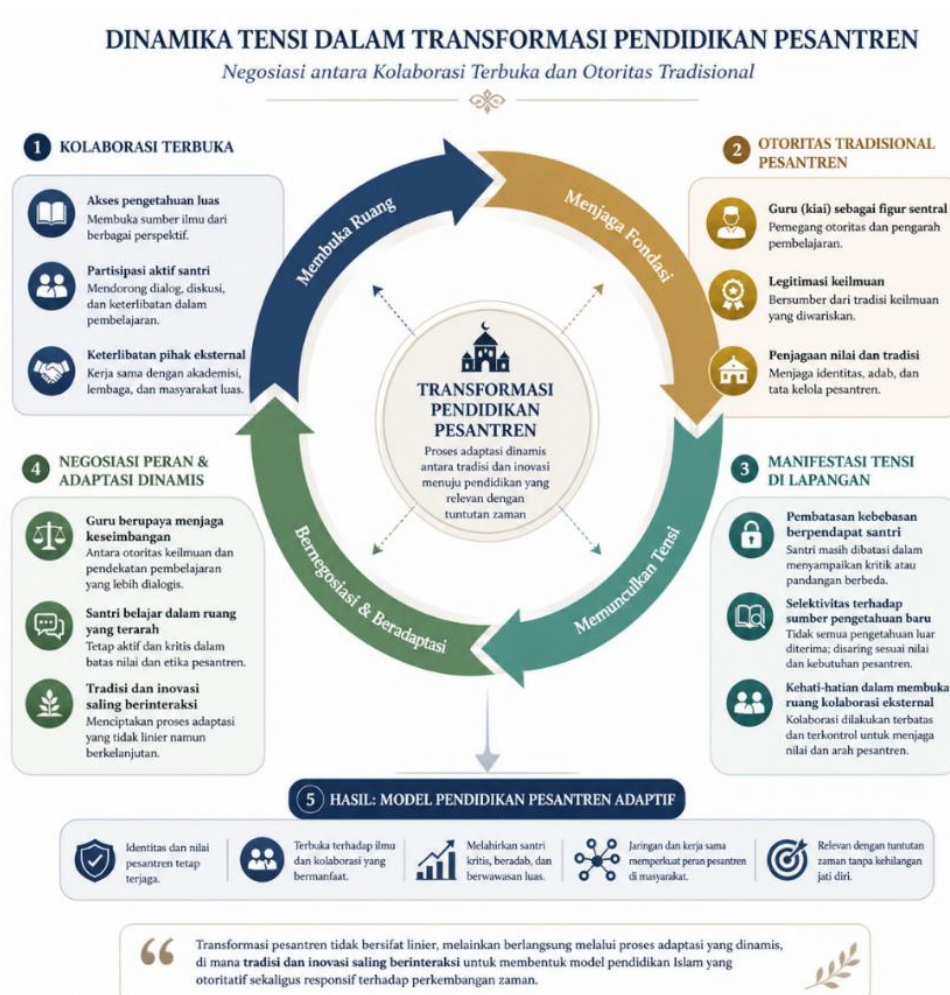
DINAMIKA TENSI DALAM TRANSFORMASI PENDIDIKAN PESANTREN

Negosiasi antara Kolaborasi Terbuka dan Otoritas Tradisional

1 KOLABORASI TERBUKA

Akses pengetahuan luas
Membuka sumber ilmu dari berbagai perspektif.

Partisipasi aktif santri
Mendorong dialog, diskusi, dan keterlibatan dalam pembelajaran.

Keterlibatan pihak eksternal
Kerja sama dengan akademisi, lembaga, dan masyarakat luas.

2 OTORITAS TRADISIONAL PESANTREN

Guru (kiai) sebagai figur sentral
Pemegang otoritas dan pengarah pembelajaran.

Legitimasi keilmuan
Bersumber dari tradisi keilmuan yang diwariskan.

Penjagaan nilai dan tradisi
Menjaga identitas, adab, dan tata kelola pesantren.

Membuka Ruang

Menjaga Fondasi

Memunculkan Tensi

Bernegosiasi & Beradaptasi

TRANSFORMASI PENDIDIKAN PESANTREN
Proses adaptasi dinamis antara tradisi dan inovasi menuju pendidikan yang relevan dengan tuntutan zaman

4 NEGOSIASI PERAN & ADAPTASI DINAMIS

Guru berupaya menjaga keseimbangan
Antara otoritas keilmuan dan pendekatan pembelajaran yang lebih dialogis.

Santri belajar dalam ruang yang terarah
Tetap aktif dan kritis dalam batas nilai dan etika pesantren.

Tradisi dan inovasi saling berinteraksi
Menciptakan proses adaptasi yang tidak linier namun berkelanjutan.

3 MANIFESTASI TENSI DI LAPANGAN

Pembatasan kebebasan berpendapat santri
Santri masih dibatasi dalam menyampaikan kritik atau pandangan berbeda.

Selektivitas terhadap sumber pengetahuan baru
Tidak semua pengetahuan luar diterima; disaring sesuai nilai dan kebutuhan pesantren.

Kehati-hatian dalam membuka ruang kolaborasi eksternal
Kolaborasi dilakukan terbatas dan terkontrol untuk menjaga nilai dan arah pesantren.

5 HASIL: MODEL PENDIDIKAN PESANTREN ADAPTIF

Identitas dan nilai pesantren tetap terjaga.

Terbuka terhadap ilmu dan kolaborasi yang bermanfaat.

Melahirkan santri kritis, beradab, dan berwawasan luas.

Jaringan dan kerja sama memperkuat peran pesantren di masyarakat.

Relevan dengan tuntutan zaman tanpa kehilangan jati diri.

Transformasi pesantren tidak bersifat linier, melainkan berlangsung melalui proses adaptasi yang dinamis, di mana tradisi dan inovasi saling berinteraksi untuk membentuk model pendidikan Islam yang otoritatif sekaligus responsif terhadap perkembangan zaman.